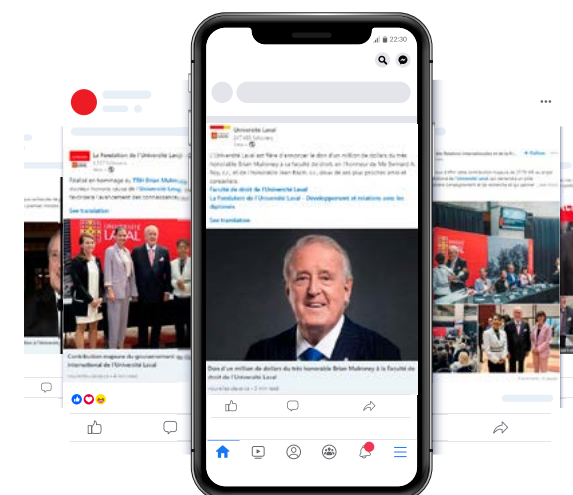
22:30

Université Laval
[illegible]

L'Université Laval est fière d'annoncer le don d'un million de dollars du très honorable Brian Mulroney à la Faculté de droit, en l'honneur de Me Bernard A. Roy, c.r., et de l'honorable Jean Bazin, c.r., deux de ses plus proches amis et conseillers.

Faculté de droit de l'Université Laval
La Fondation de l'Université Laval - Développement et relations avec les diplômés

See translation

Don d'un million de dollars du très honorable Brian Mulroney à la Faculté de droit de l'Université Laval

La Fondation de l'Université Laval
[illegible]
Réalisé en hommage au TRH Brian Mulroney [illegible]
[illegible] l'Université Laval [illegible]
See translation

UNIVERSITÉ LAVAL

Contribution majeure du gouvernement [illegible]
International de l'Université Laval

Follow